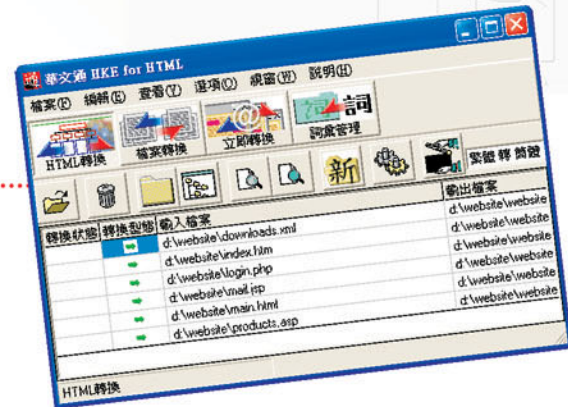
華文通 HKE for HTML

檔案(F) 編輯(E) 查看(V) 選項(O) 視窗(W) 說明(H)

HTML轉換 檔案轉換 立即轉換 詞庫管理

新

繁體 轉 簡體

| 轉換狀態 | 轉換型態 | 輸入檔案 | 輸出檔案 |
|---|---|---|---|
| | ➡ | d:\website\downloads.xml | d:\website\website |
| | ➡ | d:\website\index.htm | d:\website\website |
| | ➡ | d:\website\login.php | d:\website\website |
| | ➡ | d:\website\mail.jsp | d:\website\website |
| | ➡ | d:\website\main.html | d:\website\website |
| | ➡ | d:\website\products.asp | |

HTML轉換